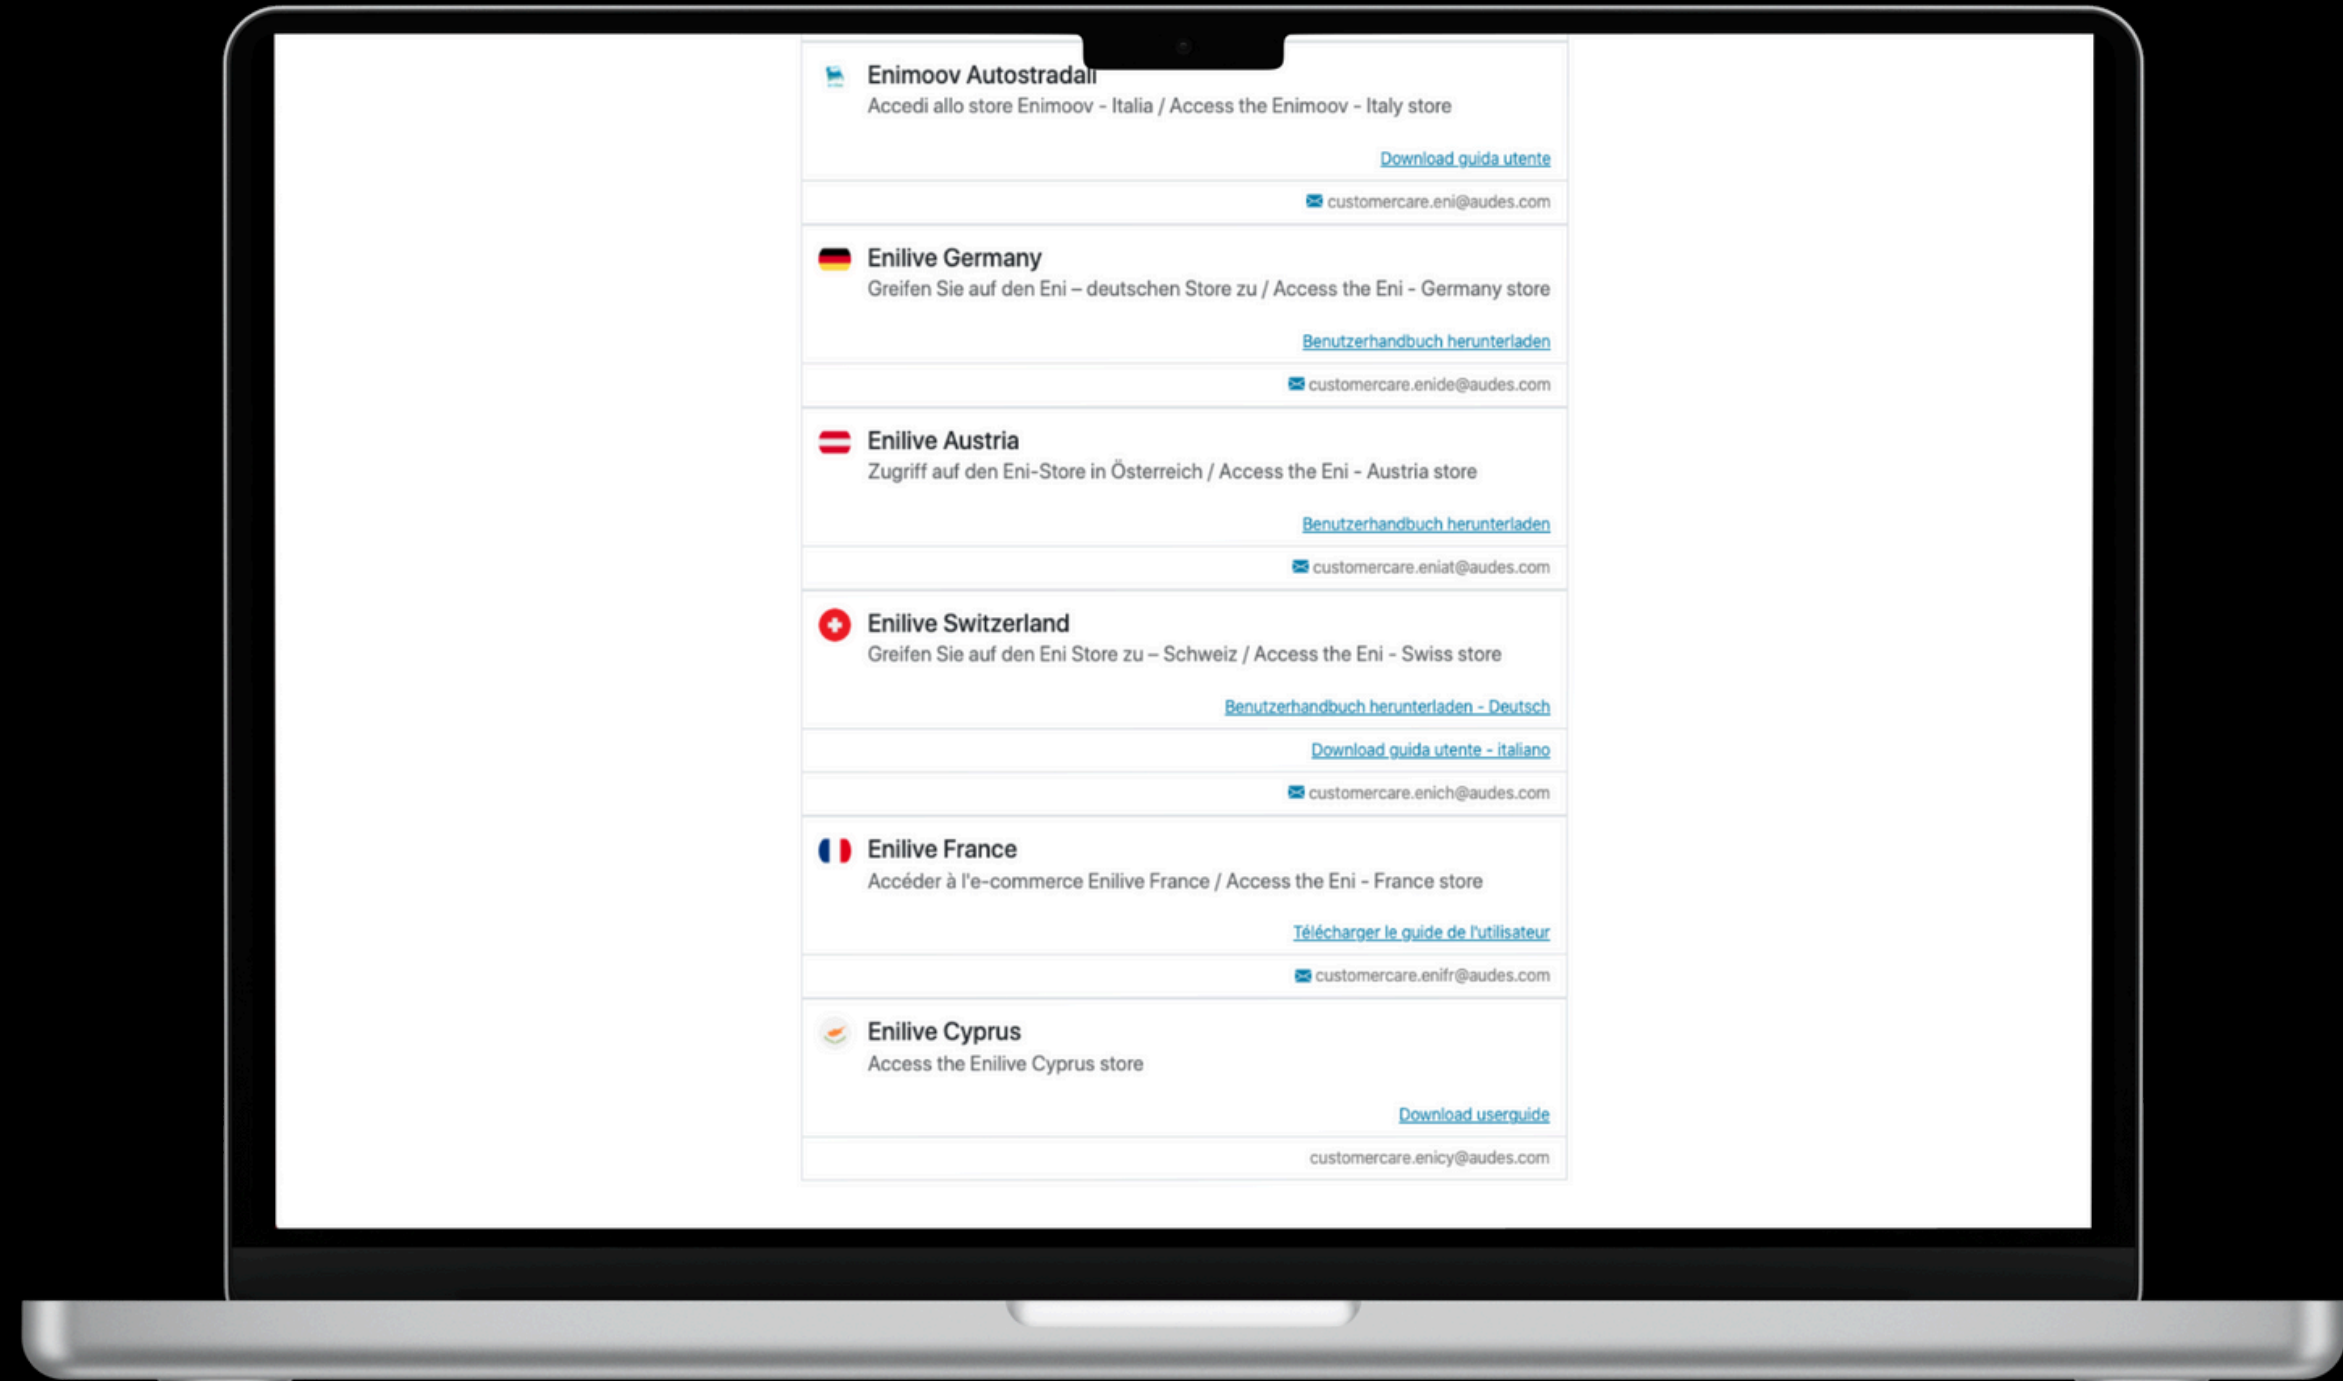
Enimoov Autostradali
Accedi allo store Enimoov - Italia / Access the Enimoov - Italy store

Download guida utente

customercare.eni@audes.com

Enilive Germany
Greifen Sie auf den Eni – deutschen Store zu / Access the Eni - Germany store

Benutzerhandbuch herunterladen

customercare.enide@audes.com

Enilive Austria
Zugriff auf den Eni-Store in Österreich / Access the Eni - Austria store

Benutzerhandbuch herunterladen

customercare.eniat@audes.com

Enilive Switzerland
Greifen Sie auf den Eni Store zu – Schweiz / Access the Eni - Swiss store

Benutzerhandbuch herunterladen - Deutsch

Download guida utente - italiano

customercare.enich@audes.com

Enilive France
Accéder à l'e-commerce Enilive France / Access the Eni - France store

Télécharger le guide de l'utilisateur

customercare.enifr@audes.com

Enilive Cyprus
Access the Enilive Cyprus store

Download userguide

customercare.enicy@audes.com